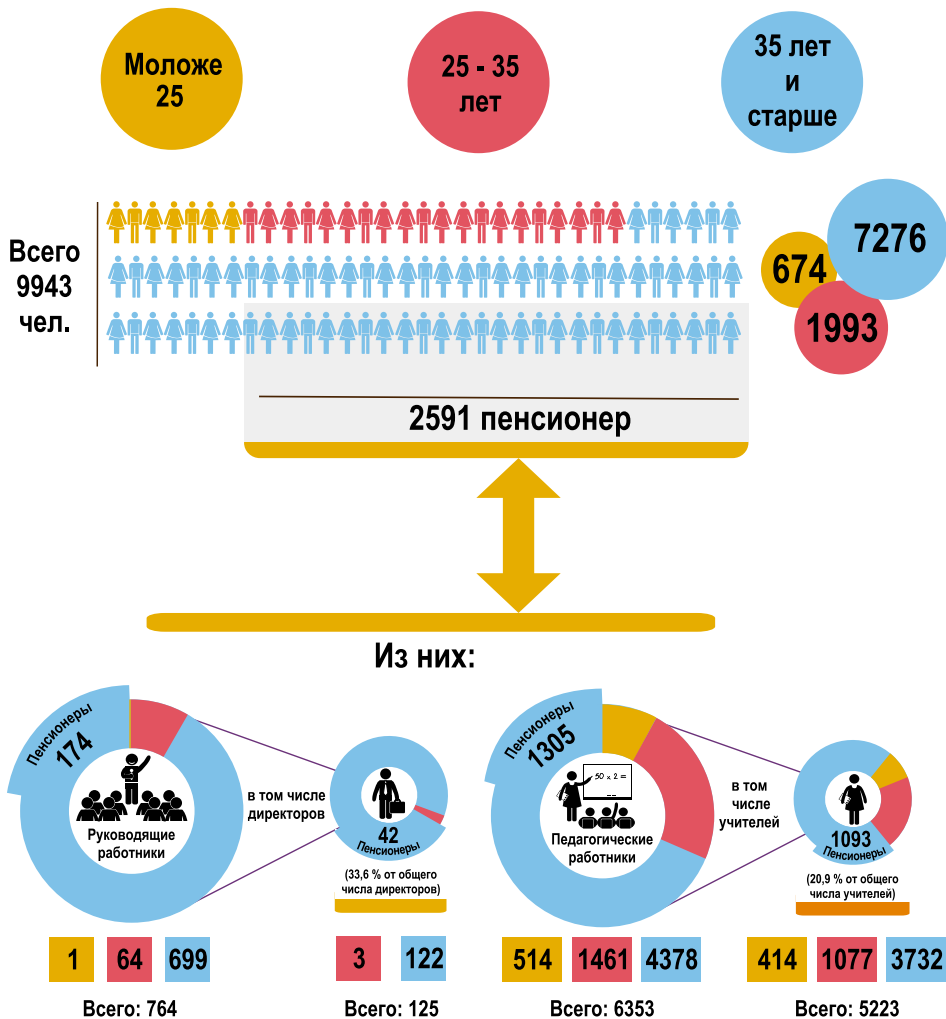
Моложе 25

25 - 35 лет

35 лет и старше

Всего 9943 чел.

7276

674

1993

2591 пенсионер

Из них:

Пенсионеры 174

Руководящие работники

в том числе директоров

42 Пенсионеры

(33,6 % от общего числа директоров)

Пенсионеры 1305

$50 \times 2 =$

Педагогические работники

в том числе учителей

1093 Пенсионеры

(20,9 % от общего числа учителей)

| 1 | 64 | 699 |
|---|---|---|

Всего: 764

| 3 | 122 |
|---|---|

Всего: 125

| 514 | 1461 | 4378 |
|---|---|---|

Всего: 6353

| 414 | 1077 | 3732 |
|---|---|---|

Всего: 5223